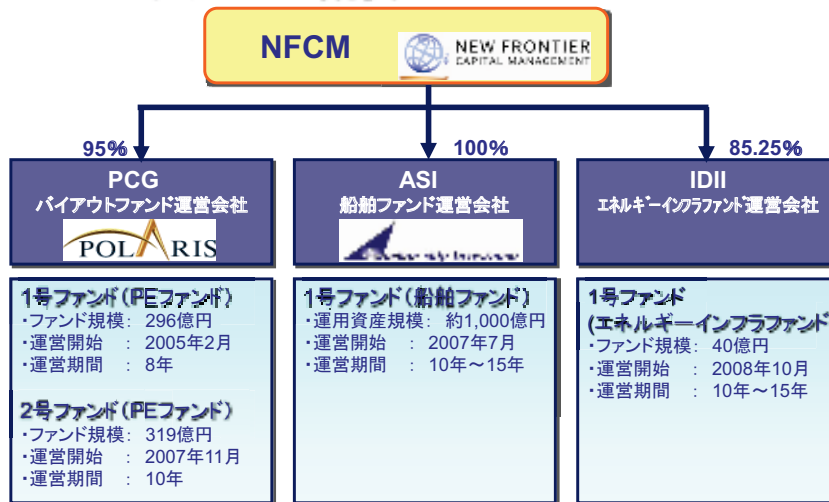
NFCM
NEW FRONTIER
CAPITAL MANAGEMENT

95%
PCG
バイアウトファンド運営会社
POLARIS

100%
ASI
船舶ファンド運営会社
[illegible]

85.25%
IDII
ｴﾈﾙｷﾞｰｲﾝﾌﾗﾌｧﾝﾄﾞ運営会社

1号ファンド（PEファンド）
・ファンド規模： 296億円
・運営開始 ： 2005年2月
・運営期間 ： 8年

2号ファンド（PEファンド）
・ファンド規模： 319億円
・運営開始 ： 2007年11月
・運営期間 ： 10年

1号ファンド（船舶ファンド）
・運用資産規模： 約1,000億円
・運営開始 ： 2007年7月
・運営期間 ： 10年～15年

1号ファンド
(エネルギーインフラファンド
・ファンド規模： 40億円
・運営開始 ： 2008年10月
・運営期間 ： 10年～15年